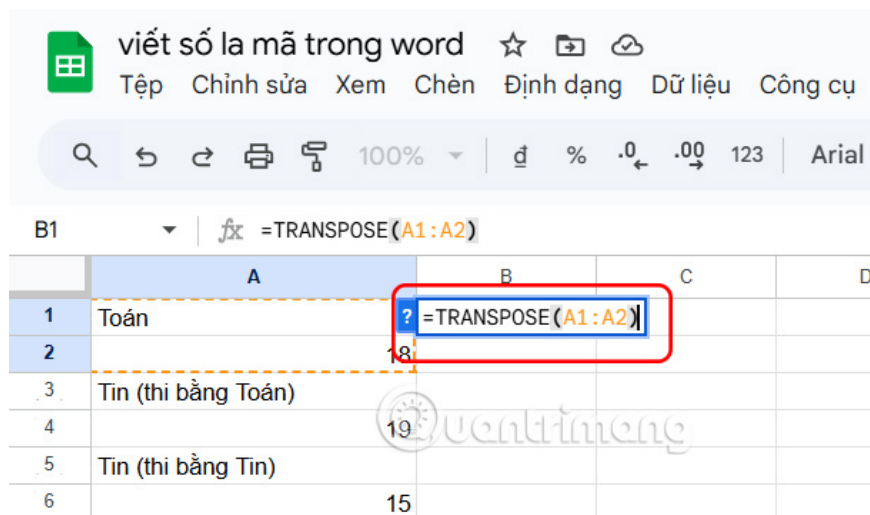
viết số la mã trong word

Tệp Chỉnh sửa Xem Chèn Định dạng Dữ liệu Công cụ

100% đ % .0 .00 123 Arial

B1 fx =TRANSPOSE(A1:A2)

| | A | B | C | D |
|---|---|---|---|---|
| 1 | Toán | ? =TRANSPOSE(A1:A2) | | |
| 2 | 18 | | | |
| 3 | Tin (thi bằng Toán) | | | |
| 4 | 19 | | | |
| 5 | Tin (thi bằng Tin) | | | |
| 6 | 15 | | | |

Quantrimang